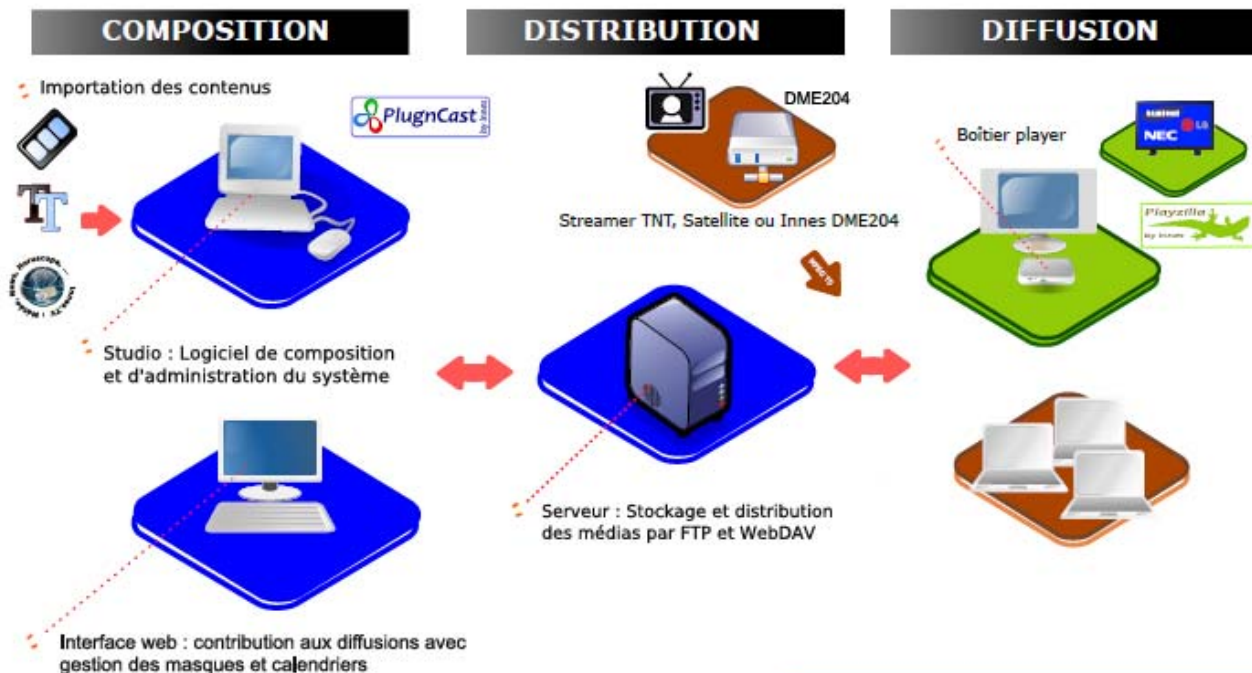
COMPOSITION

DISTRIBUTION

DIFFUSION

Importation des contenus

PlugnCast by innes

DME204

Streamer TNT, Satellite ou Innes DME204

MPEG TS

Boitier player

NEC LG

Playzilla by innes

Studio : Logiciel de composition et d'administration du système

Serveur : Stockage et distribution des médias par FTP et WebDAV

Interface web : contribution aux diffusions avec gestion des masques et calendriers